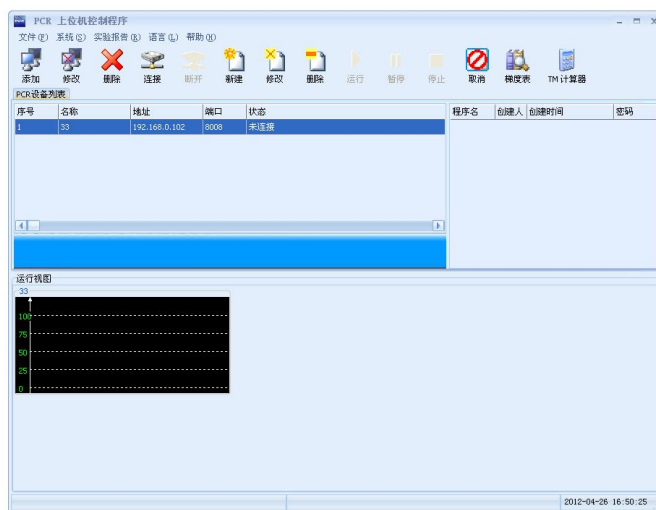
PCR 上位机控制程序

文件(F) 系统(S) 实验报告(R) 语言(L) 帮助(H)

添加 修改 删除 连接 断开 新建 修改 删除 运行 暂停 停止 取消 梯度表 TM 计算器

PCR设备列表

| 序号 | 名称 | 地址 | 端口 | 状态 |
|---|---|---|---|---|
| 1 | 33 | 192.168.0.102 | 8008 | 未连接 |

| 程序名 | 创建人 | 创建时间 | 密码 |
|---|---|---|---|

运行视图

33

100
75
50
25
0

2012-04-26 16:50:25